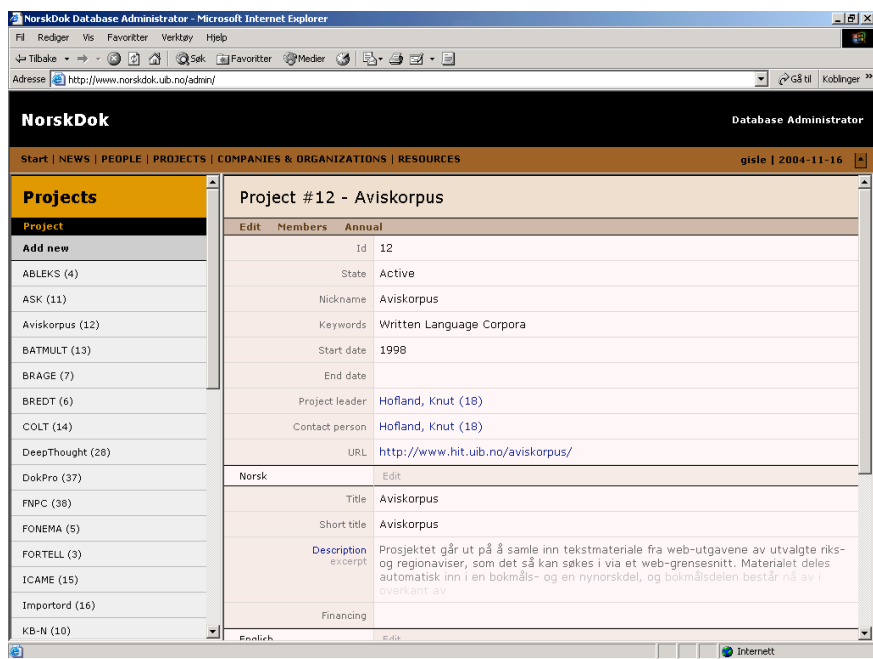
NorskDok Database Administrator - Microsoft Internet Explorer

Fil Rediger Vis Favoritter Verktøy Hjelp

Tilbake Søk Favoritter Medier

Adresse http://www.norskdok.uib.no/admin/ Gå til Koblinger

NorskDok

Database Administrator

Start | NEWS | PEOPLE | PROJECTS | COMPANIES & ORGANIZATIONS | RESOURCES

gisle | 2004-11-16

Projects

Project

Add new

ABLEKS (4)

ASK (11)

Aviskorpus (12)

BATMULT (13)

BRAGE (7)

BREDT (6)

COLT (14)

DeepThought (28)

DokPro (37)

FNPC (38)

FONEMA (5)

FORTELL (3)

ICAME (15)

Importord (16)

KB-N (10)

Project #12 - Aviskorpus

Edit Members Annual

| | |
|---|---|
| Id | 12 |
| State | Active |
| Nickname | Aviskorpus |
| Keywords | Written Language Corpora |
| Start date | 1998 |
| End date | |
| Project leader | Hofland, Knut (18) |
| Contact person | Hofland, Knut (18) |
| URL | http://www.hit.uib.no/aviskorpus/ |

Norsk Edit

| | |
|---|---|
| Title | Aviskorpus |
| Short title | Aviskorpus |
| Description excerpt | Prosjektet går ut på å samle inn tekstmateriale fra web-utgavene av utvalgte riks- og regionaviser, som det så kan søkes i via et web-grensesnitt. Materialet deles automatisk inn i en bokmåls- og en nynorskdel, og bokmålsdelen består nå av i overkant av |
| Financing | |

English Edit

Internett